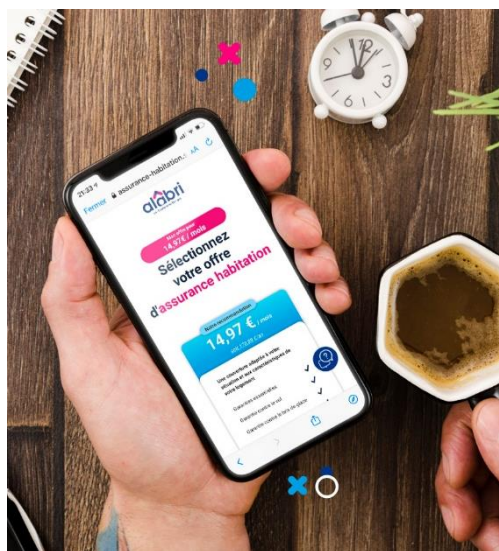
21:33
Fermer
assurance-habitation
AA
alabri
14,97€ / mois
Sélectionnez votre offre d'assurance habitation
14,97 € / mois
Une couverture adaptée à votre situation et aux caractéristiques de votre logement
Garanties essentielles
Garantie contre le vol
Garantie contre le bris de glace
12
3
6
9